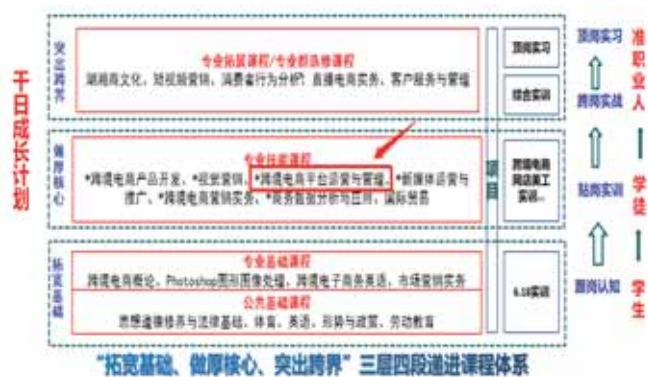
千日成长计划

突出跨界

专业拓展课程/专业群选修课程

湖湘商文化，短视频营销，消费者行为分析，直播电商实务，客户服务与管理

顶岗实习

综合实训

做厚核心

专业核心课程

*跨境电商产品开发，*视觉营销，*跨境电商平台运营与管理，*新媒体运营与推广，*跨境电商营销实务，*商务数据分析与应用，国际贸易

项目

跨境电商岗位群实训...

拓宽基础

专业基础课程

跨境电商概论，Photoshop图形图像处理，跨境电子商务英语，市场营销实务

公共基础课程

思想道德修养与法律基础，体育，英语，形势与政策，劳动教育

6.18实训

顶岗实习

跨岗实战

贴岗实训

跟岗认知

准职业人

学徒

学生

“拓宽基础、做厚核心、突出跨界”三层四段递进课程体系